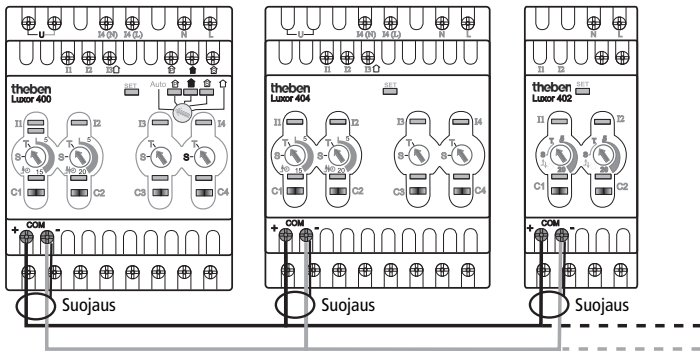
U
I4 (H)
I4 (L)
N
L
I1
I2
I3
theben
Luxor 400
SET
Auto
I1
I2
I3
I4
T
S
5
15
20
C1
C2
C3
C4
COM
+
-
Suojaus

U
I4 (H)
I4 (L)
N
L
I1
I2
I3
theben
Luxor 404
SET
I1
I2
I3
I4
T
S
5
15
20
C1
C2
C3
C4
COM
+
-
Suojaus

N
L
I1
I2
theben
Luxor 402
SET
I1
I2
20
C1
C2
COM
+
-
Suojaus